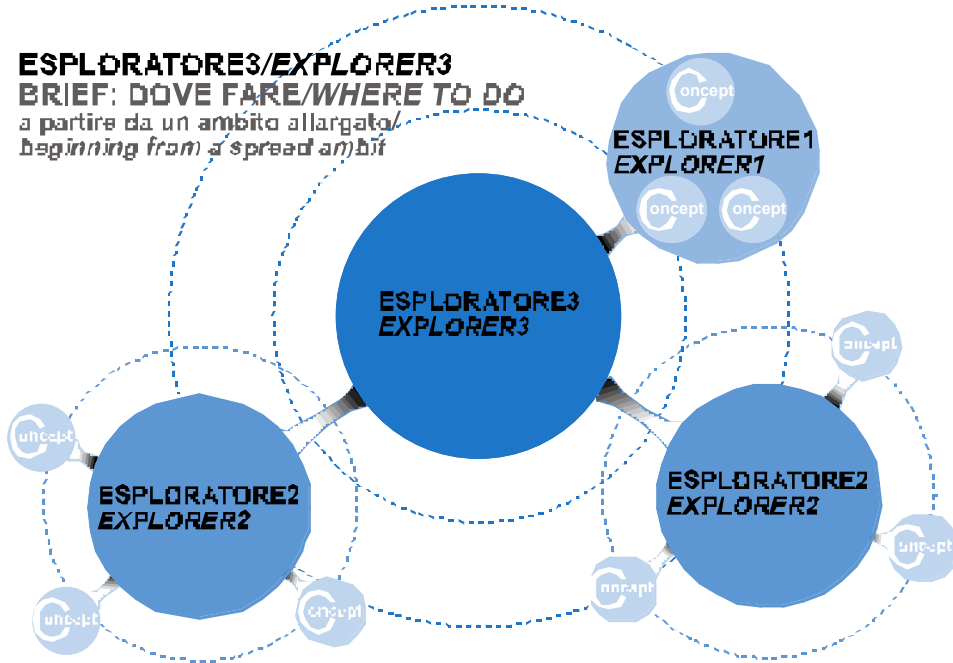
ESPLORATORE3/EXPLORER3
BRIEF: DOVE FARE/WHERE TO DO
a partire da un ambito allargato/
beginning from a spread ambit

Concept

ESPLORATORE1
EXPLORER1

Concept Concept

ESPLORATORE3
EXPLORER3

Concept

Concept

ESPLORATORE2
EXPLORER2

ESPLORATORE2
EXPLORER2

Concept

Concept

Concept

Concept